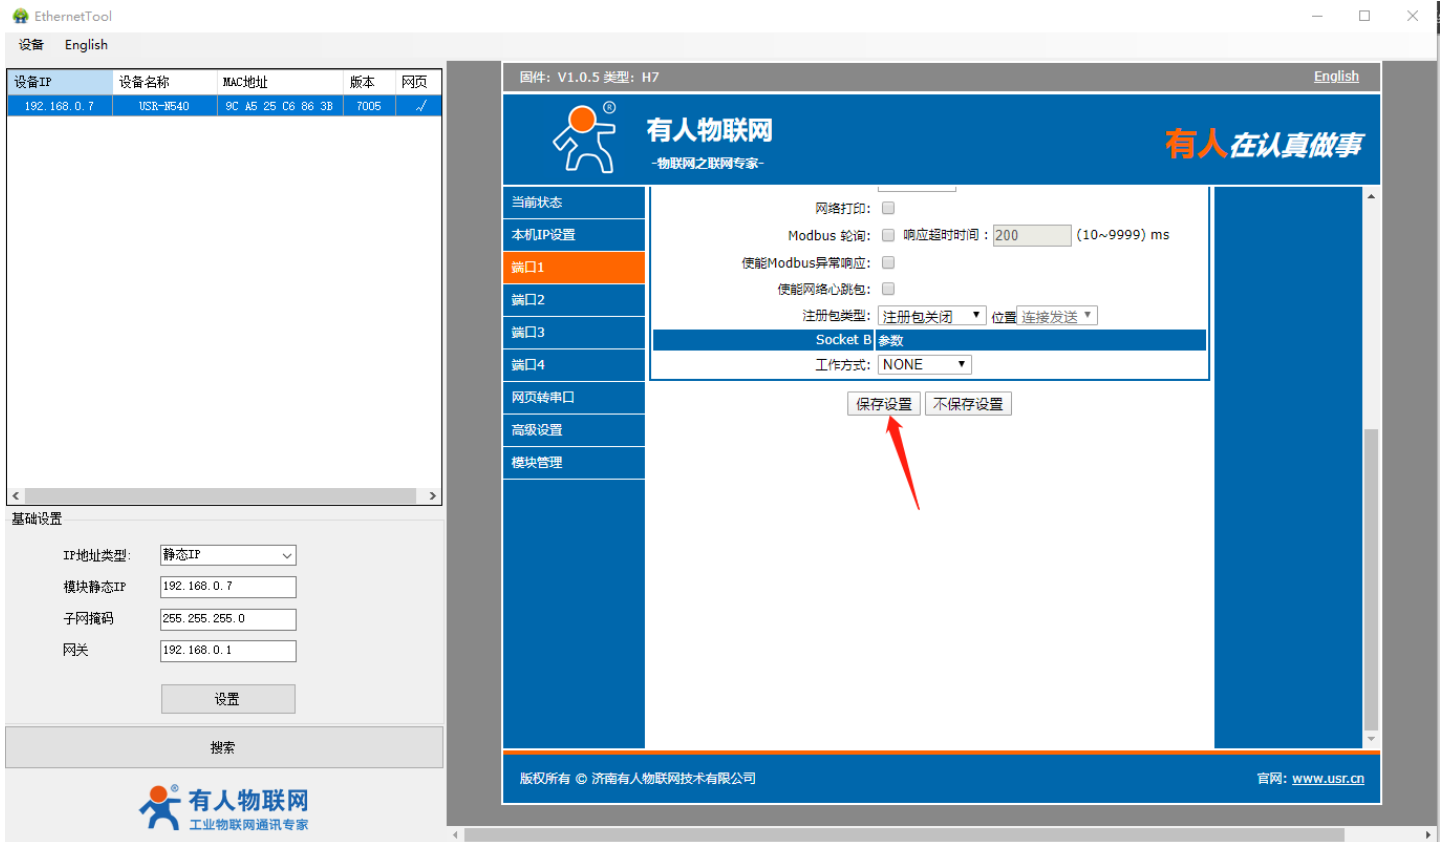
EthernetTool

设备 English

| 设备IP | 设备名称 | MAC地址 | 版本 | 网页 |
|---|---|---|---|---|
| 192.168.0.7 | USR-N540 | 9C A5 25 C6 86 3B | 7005 | ✓ |

基础设置

IP地址类型: 静态IP

模块静态IP 192.168.0.7

子网掩码 255.255.255.0

网关 192.168.0.1

设置

搜索

有人物联网
工业物联网通讯专家

固件: V1.0.5 类型: H7

English

有人物联网
-物联网之联网专家-

有人在认真做事

当前状态
本机IP设置
端口1
端口2
端口3
端口4
网页转串口
高级设置
模块管理

网络打印:

Modbus 轮询: 响应超时时间: 200 (10~9999) ms

使能Modbus异常响应:

使能网络心跳包:

注册包类型: 注册包关闭 位置 连接发送

Socket B 参数

工作方式: NONE

保存设置 不保存设置

版权所有 © 济南有人物联网技术有限公司

官网: www.usr.cn